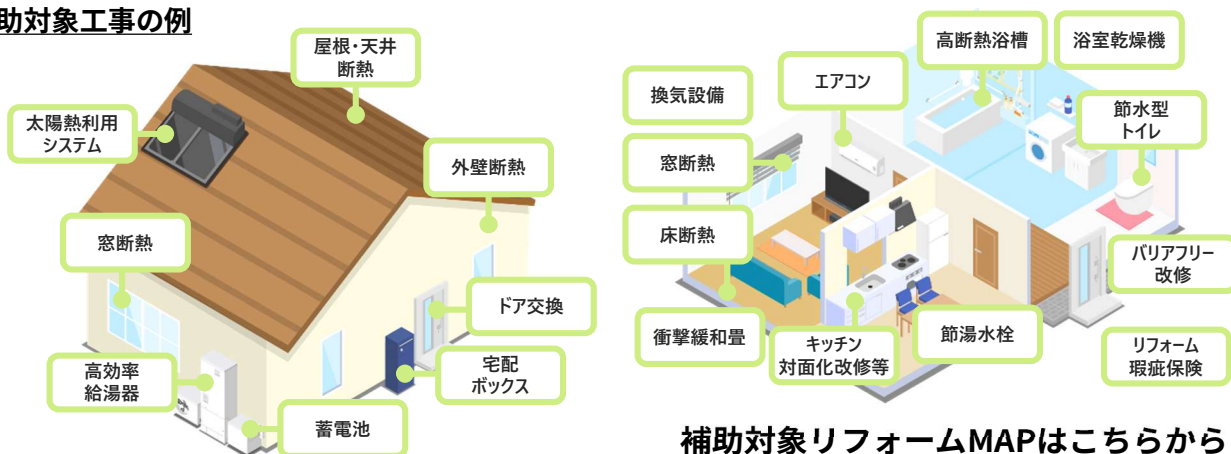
助対象工事の例

屋根・天井断熱

太陽熱利用システム

外壁断熱

窓断熱

ドア交換

宅配ボックス

高効率給湯器

蓄電池

高断熱浴槽

浴室乾燥機

換気設備

エアコン

節水型トイレ

窓断熱

床断熱

バリアフリー改修

衝撃緩和畳

キッチン対面化改修等

節湯水栓

リフォーム瑕疵保険

補助対象リフォームMAPはこちらから